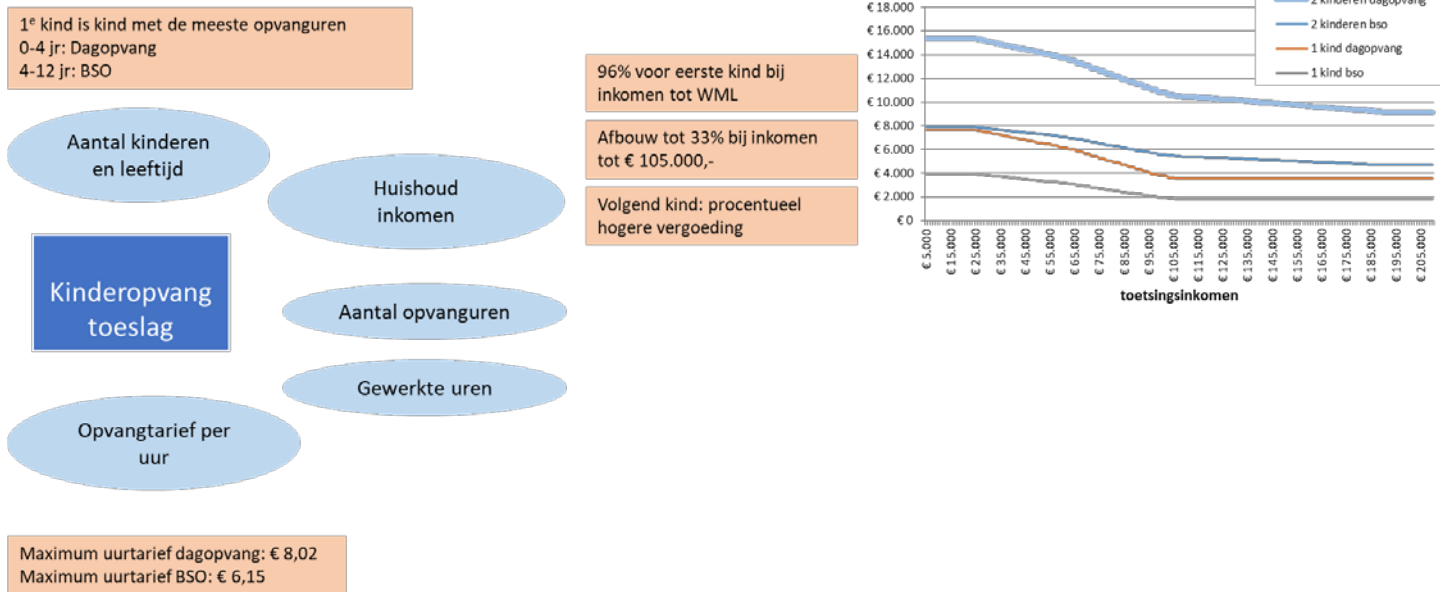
1$^e$ kind is kind met de meeste opvanguren
0-4 jr: Dagopvang
4-12 jr: BSO

Aantal kinderen en leeftijd

Huishoud inkomen

Kinderopvang toeslag

Aantal opvanguren

Gewerkte uren

Opvangtarief per uur

Maximum uurtarief dagopvang: € 8,02
Maximum uurtarief BSO: € 6,15

96% voor eerste kind bij inkomen tot WML

Afbouw tot 33% bij inkomen tot € 105.000,-

Volgend kind: procentueel hogere vergoeding

€ 18.000
€ 16.000
€ 14.000
€ 12.000
€ 10.000
€ 8.000
€ 6.000
€ 4.000
€ 2.000
€ 0

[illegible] kinderen dagopvang
2 kinderen bso
1 kind dagopvang
1 kind bso

€ 5.000
€ 15.000
€ 25.000
€ 35.000
€ 45.000
€ 55.000
€ 65.000
€ 75.000
€ 85.000
€ 95.000
€ 105.000
€ 115.000
€ 125.000
€ 135.000
€ 145.000
€ 155.000
€ 165.000
€ 175.000
€ 185.000
€ 195.000
€ 205.000

toetsingsinkomen